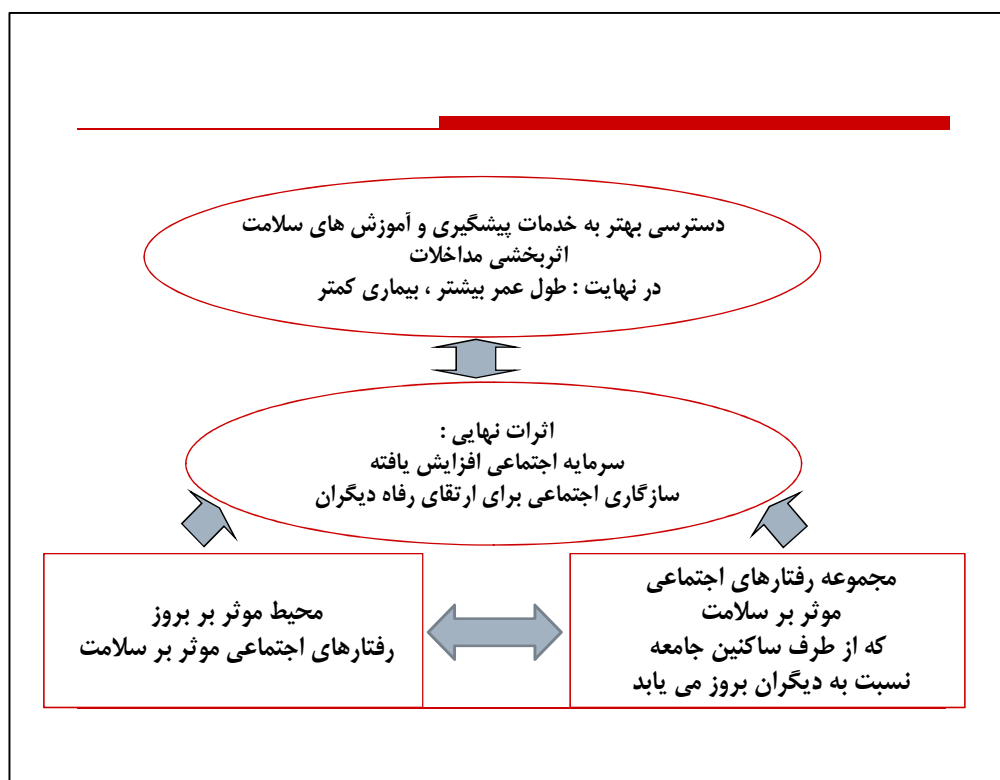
دسترسی بهتر به خدمات پیشگیری و آموزش های سلامت
اثربخشی مداخلات
در نهایت : طول عمر بیشتر ، بیماری کمتر

اثرات نهایی :
سرمایه اجتماعی افزایش یافته
سازگاری اجتماعی برای ارتقای رفاه دیگران

مجموعه رفتارهای اجتماعی
موثر بر سلامت
که از طرف ساکنین جامعه
نسبت به دیگران بروز می یابد

محیط موثر بر بروز
رفتارهای اجتماعی موثر بر سلامت